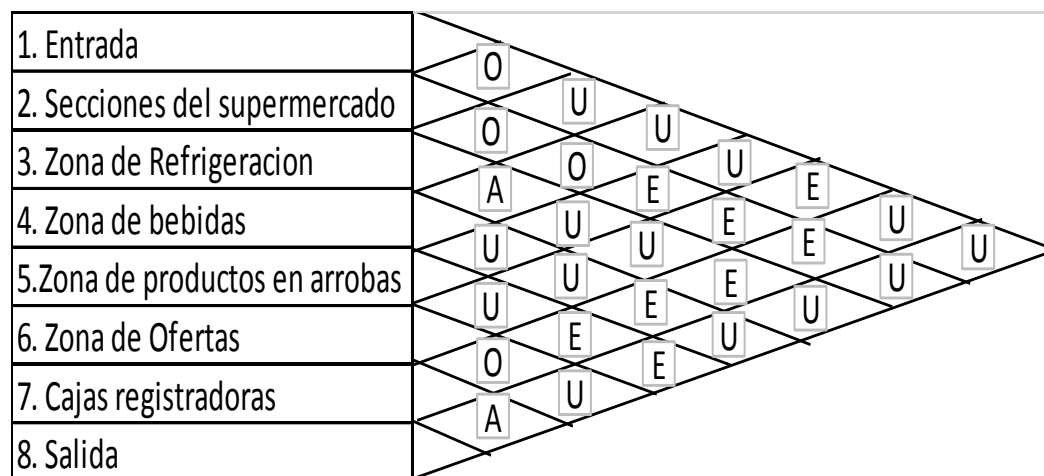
1. Entrada
2. Secciones del supermercado
3. Zona de Refrigeracion
4. Zona de bebidas
5.Zona de productos en arrobas
6. Zona de Ofertas
7. Cajas registradoras
8. Salida

O
U
O
U
O
A
E
U
E
U
U
U
E
E
U
U
U
U
E
E
U
U
E
U
O
E
E
U
A
U